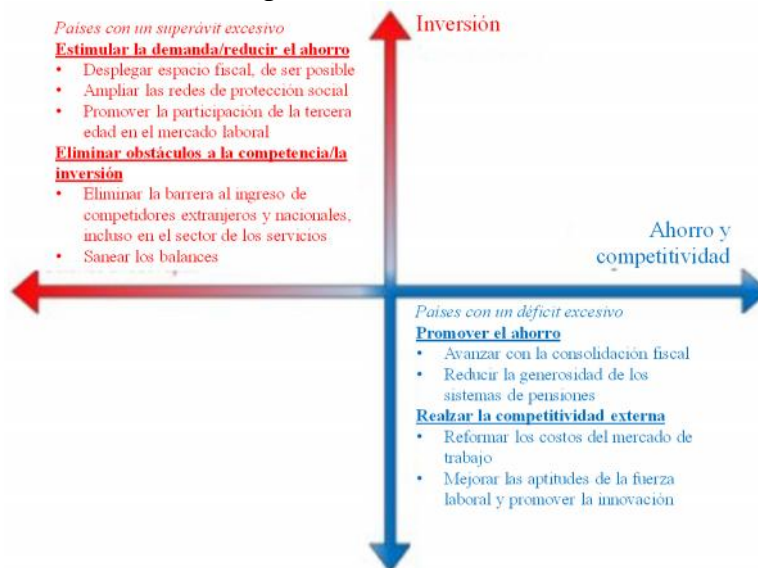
Inversión

Países con un superávit excesivo
Estimular la demanda/reducir el ahorro
• Desplegar espacio fiscal, de ser posible
• Ampliar las redes de protección social
• Promover la participación de la tercera edad en el mercado laboral
Eliminar obstáculos a la competencia/la inversión
• Eliminar la barrera al ingreso de competidores extranjeros y nacionales, incluso en el sector de los servicios
• Sanear los balances

Ahorro y competitividad

Países con un déficit excesivo
Promover el ahorro
• Avanzar con la consolidación fiscal
• Reducir la generosidad de los sistemas de pensiones
Realzar la competitividad externa
• Reformar los costos del mercado de trabajo
• Mejorar las aptitudes de la fuerza laboral y promover la innovación